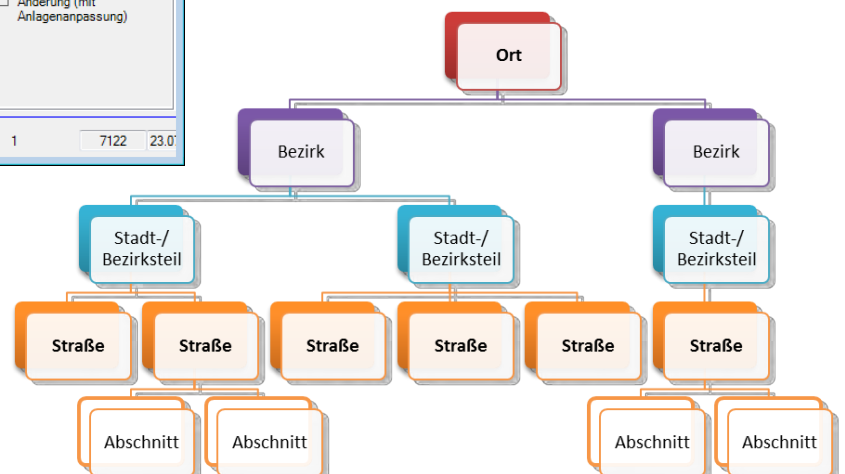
Änderung (mit Anlagenanpassung)

1 7122 23.0

Ort

Bezirk

Bezirk

Stadt-/ Bezirksteil

Stadt-/ Bezirksteil

Stadt-/ Bezirksteil

Straße

Straße

Straße

Straße

Straße

Straße

Abschnitt

Abschnitt

Abschnitt

Abschnitt